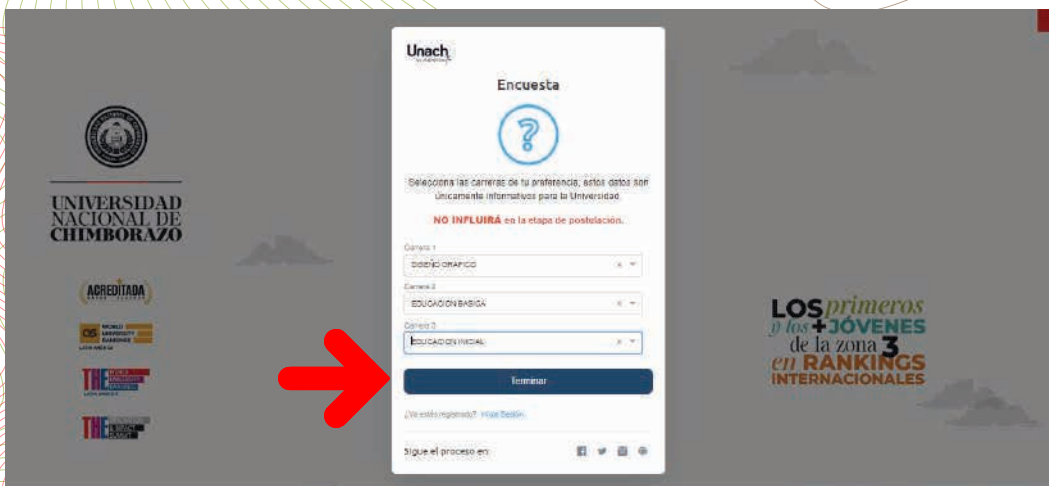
UNIVERSIDAD NACIONAL DE CHIMBORAZO

ACREDITADA

QS WORLD UNIVERSITY RANKINGS LATIN AMERICA

THE WORLD UNIVERSITY RANKINGS LATIN AMERICA

THE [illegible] & IMPACT RANKINGS

Unach

Encuesta

Selecciona las carreras de tu preferencia, estos datos son únicamente informativos para la Universidad.

NO INFLUIRÁ en la etapa de postulación.

Carrera 1
DISEÑO GRAFICO

Carrera 2
EDUCACION BASICA

Carrera 3
EDUCACION INICIAL

Terminar

¿Ya estás registrado? Inicia Sesión

Sigue el proceso en:

LOS primeros y los + JÓVENES de la zona 3 en RANKINGS INTERNACIONALES